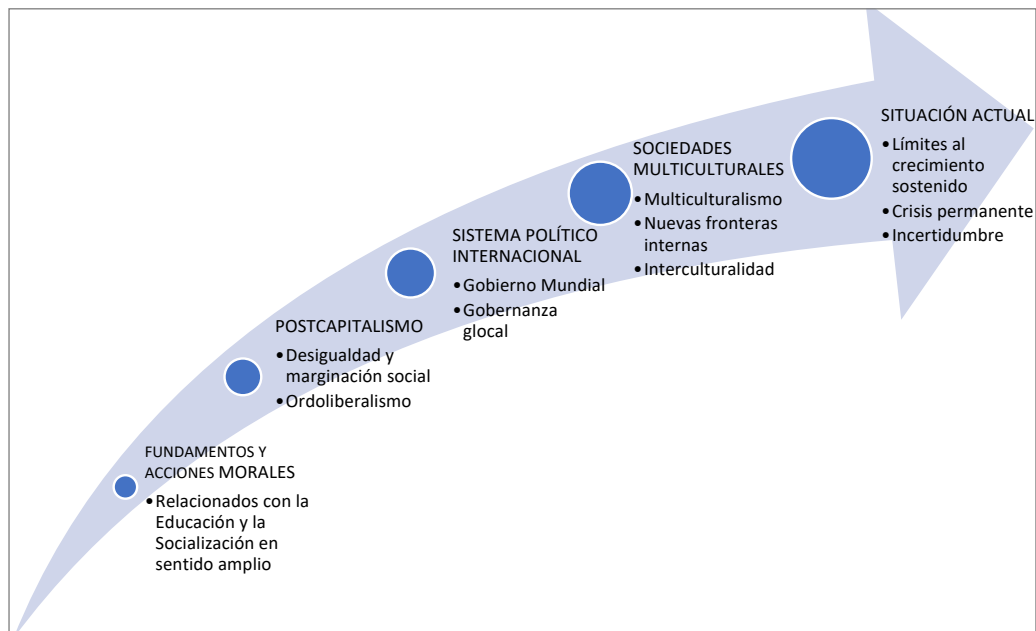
FUNDAMENTOS Y ACCIONES MORALES
• Relacionados con la Educación y la Socialización en sentido amplio

POSTCAPITALISMO
• Desigualdad y marginación social
• Ordoliberalismo

SISTEMA POLÍTICO INTERNACIONAL
• Gobierno Mundial
• Gobernanza glocal

SOCIEDADES MULTICULTURALES
• Multiculturalismo
• Nuevas fronteras internas
• Interculturalidad

SITUACIÓN ACTUAL
• Límites al crecimiento sostenido
• Crisis permanente
• Incertidumbre